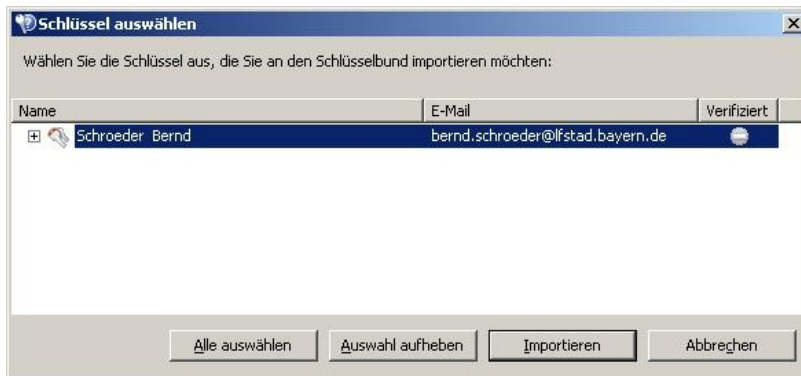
Schlüssel auswählen

Wählen Sie die Schlüssel aus, die Sie an den Schlüsselbund importieren möchten:

| Name | E-Mail | Verifiziert |
|---|---|---|
| Schroeder Bernd | bernd.schroeder@lfstad.bayern.de | |

Alle auswählen
Auswahl aufheben
Importieren
Abbrechen